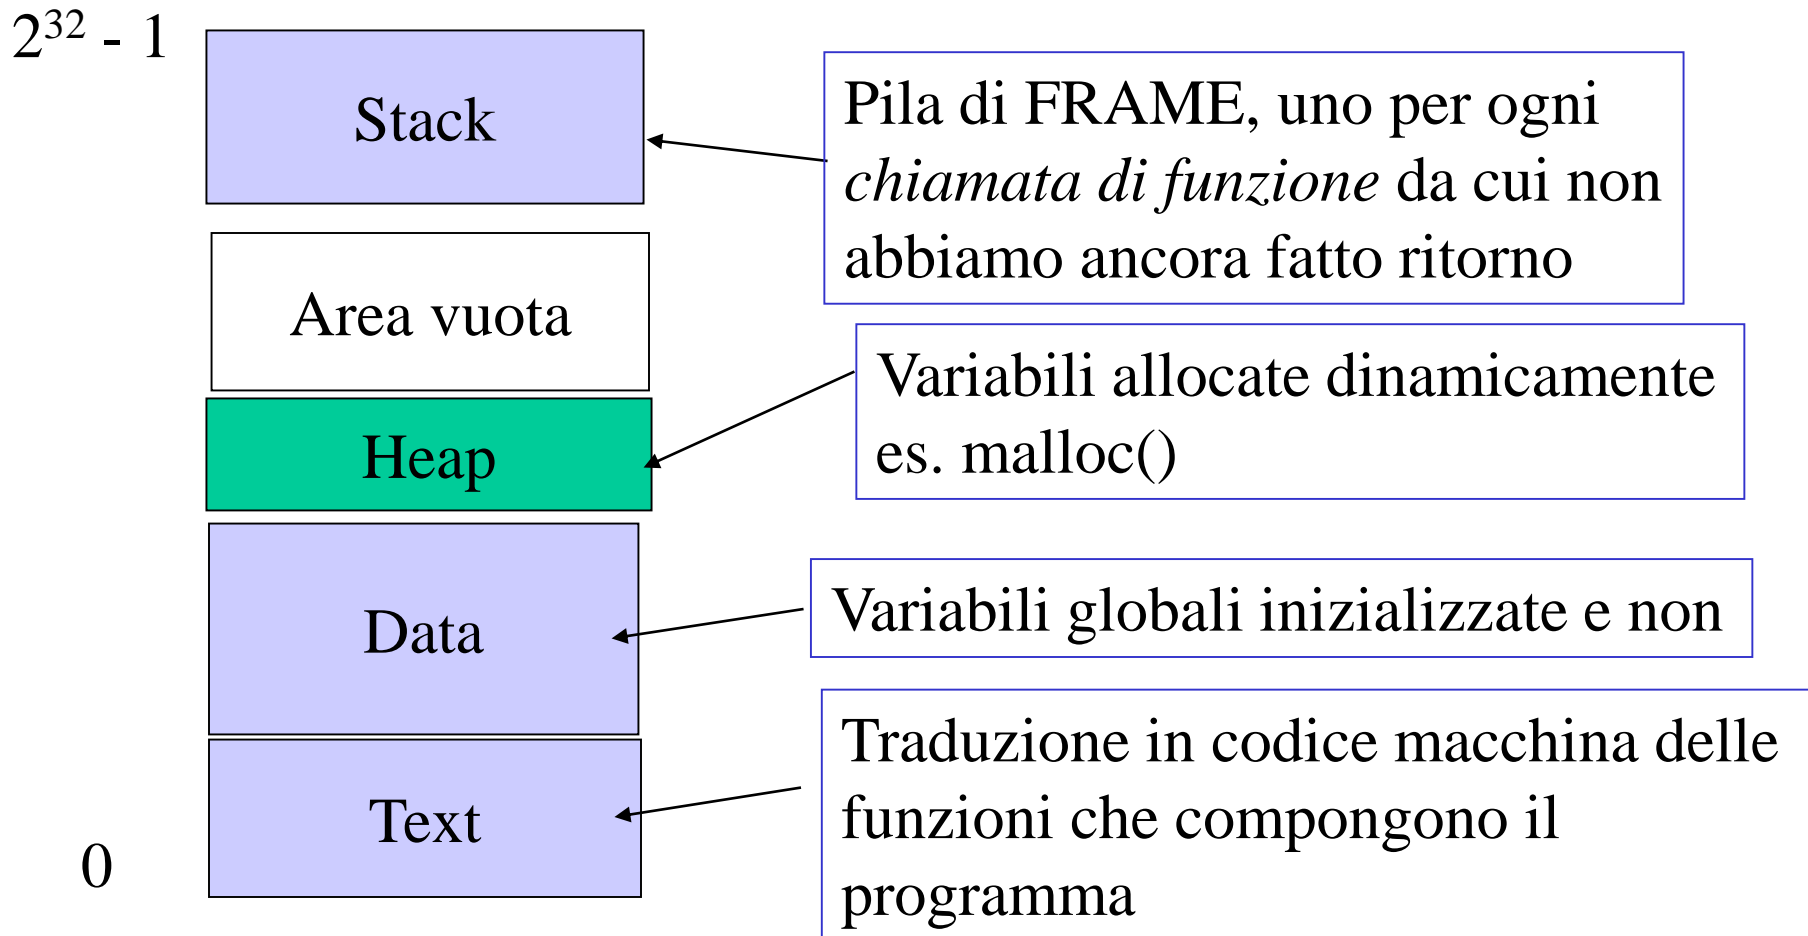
$2^{32}$ - 1

Stack

Pila di FRAME, uno per ogni *chiamata di funzione* da cui non abbiamo ancora fatto ritorno

Area vuota

Variabili allocate dinamicamente es. malloc()

Heap

Data

Variabili globali inizializzate e non

Text

Traduzione in codice macchina delle funzioni che compongono il programma

0